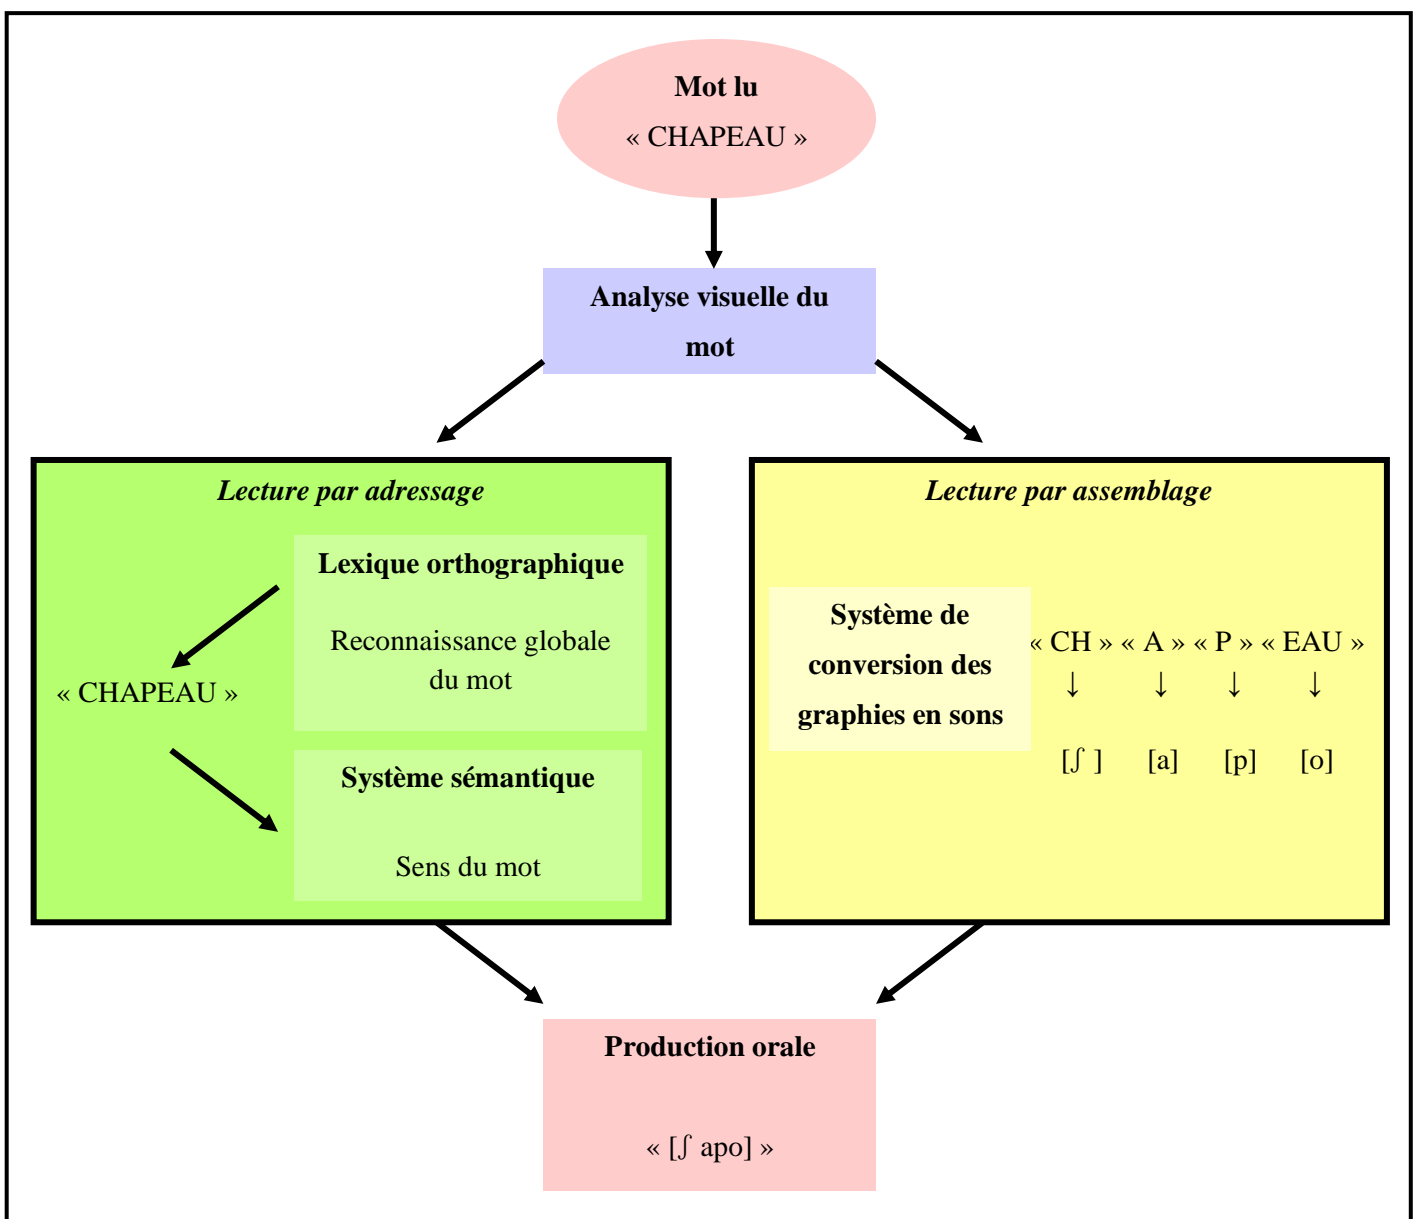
**Mot lu**
« CHAPEAU »

**Analyse visuelle du mot**

*Lecture par adressage*

**Lexique orthographique**

Reconnaissance globale du mot

« CHAPEAU »

**Système sémantique**

Sens du mot

*Lecture par assemblage*

**Système de conversion des graphies en sons**

« CH » « A » « P » « EAU »
↓ ↓ ↓ ↓
[ʃ ] [a] [p] [o]

**Production orale**

« [ʃ apo] »